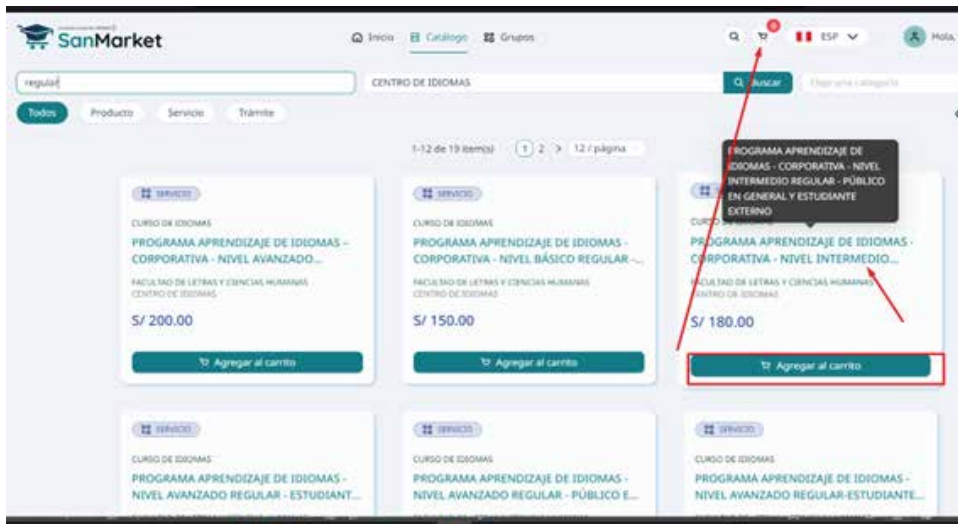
SanMarket

Inicio Catálogo Grupos

ESP

Hola,

regular

CENTRO DE IDIOMAS

Buscar

Elige una categoría

Todos Producto Servicio Trámite

1-12 de 19 item(s) 1 2 > 12 / página

SERVICIO

CURSO DE IDIOMAS

PROGRAMA APRENDIZAJE DE IDIOMAS - CORPORATIVA - NIVEL AVANZADO...

FACULTAD DE LETRAS Y CIENCIAS HUMANAS
CENTRO DE IDIOMAS

S/ 200.00

Agregar al carrito

SERVICIO

CURSO DE IDIOMAS

PROGRAMA APRENDIZAJE DE IDIOMAS - CORPORATIVA - NIVEL BÁSICO REGULAR -...

FACULTAD DE LETRAS Y CIENCIAS HUMANAS
CENTRO DE IDIOMAS

S/ 150.00

Agregar al carrito

PROGRAMA APRENDIZAJE DE IDIOMAS - CORPORATIVA - NIVEL INTERMEDIO REGULAR - PÚBLICO EN GENERAL Y ESTUDIANTE EXTERNO

CURSO DE IDIOMAS

PROGRAMA APRENDIZAJE DE IDIOMAS - CORPORATIVA - NIVEL INTERMEDIO...

FACULTAD DE LETRAS Y CIENCIAS HUMANAS
CENTRO DE IDIOMAS

S/ 180.00

Agregar al carrito

SERVICIO

CURSO DE IDIOMAS

PROGRAMA APRENDIZAJE DE IDIOMAS - NIVEL AVANZADO REGULAR - ESTUDIANT...

SERVICIO

CURSO DE IDIOMAS

PROGRAMA APRENDIZAJE DE IDIOMAS - NIVEL AVANZADO REGULAR - PÚBLICO E...

SERVICIO

CURSO DE IDIOMAS

PROGRAMA APRENDIZAJE DE IDIOMAS - NIVEL AVANZADO REGULAR-ESTUDIANTE...